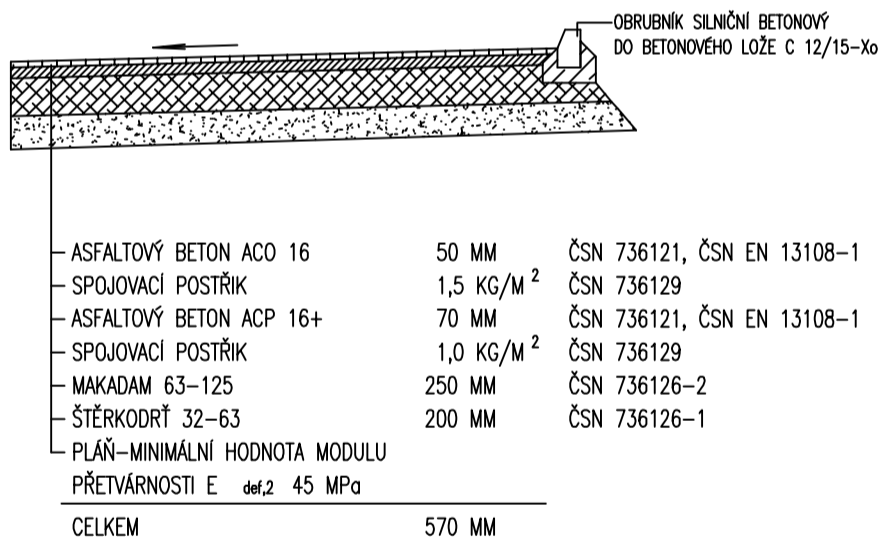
OBRUBNÍK SILNIČNÍ BETONOVÝ DO BETONOVÉHO LOŽE C 12/15-Xo

| | | |
|---|---|---|
| ASFALTOVÝ BETON ACO 16 | 50 MM | ČSN 736121, ČSN EN 13108-1 |
| SPOJOVACÍ POSTŘIK | 1,5 KG/M $^2$ | ČSN 736129 |
| ASFALTOVÝ BETON ACP 16+ | 70 MM | ČSN 736121, ČSN EN 13108-1 |
| SPOJOVACÍ POSTŘIK | 1,0 KG/M $^2$ | ČSN 736129 |
| MAKADAM 63-125 | 250 MM | ČSN 736126-2 |
| ŠTĚRKODRŤ 32-63 | 200 MM | ČSN 736126-1 |
| PLÁŇ-MINIMÁLNÍ HODNOTA MODULU PŘETVÁRNOSTI E $_{def,2}$ 45 MPa | | |

CELKEM 570 MM